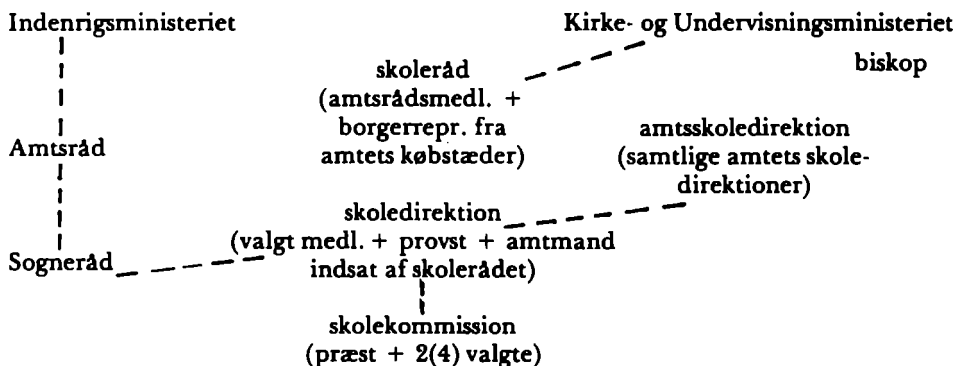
Indenrigsministeriet

Kirke- og Undervisningsministeriet

biskop

skoleråd
(amtsrådsmedl. +
borgerrepr. fra
amtets købstæder)

Amtsråd

amtsskoledirektion
(samtlige amtets skoledirektioner)

skoledirektion
(valgt medl. + provst + amtmand
indsat af skolerådet)

Sogneråd

skolekommission
(præst + 2(4) valgte)